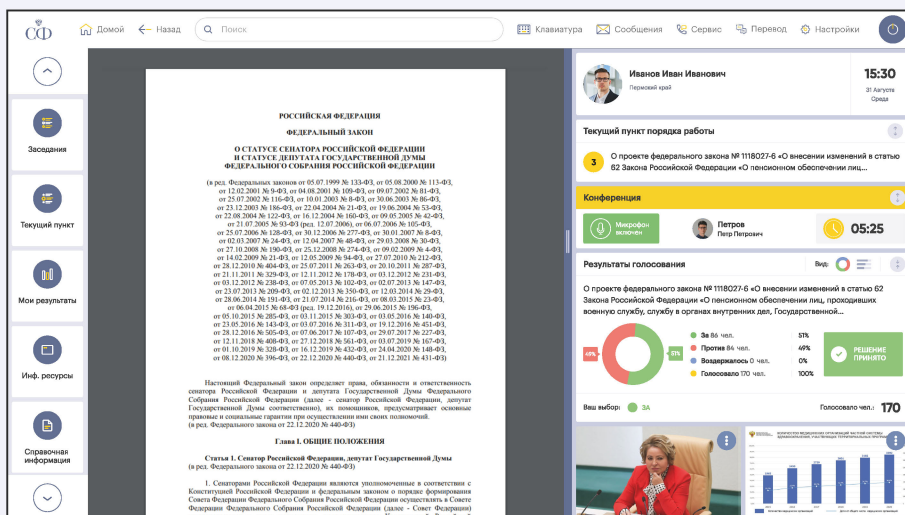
СФ Домой Назад Поиск Клавиатура Сообщения Сервис Перевод Настройки

Заседания

Текущий пункт

Мои результаты

Инф. ресурсы

Справочная информация

РОССИЙСКАЯ ФЕДЕРАЦИЯ

ФЕДЕРАЛЬНЫЙ ЗАКОН

О СТАТУСЕ СЕНАТОРА РОССИЙСКОЙ ФЕДЕРАЦИИ И СТАТУСЕ ДЕПУТАТА ГОСУДАРСТВЕННОЙ ДУМЫ ФЕДЕРАЛЬНОГО СОБРАНИЯ РОССИЙСКОЙ ФЕДЕРАЦИИ

(в ред. Федеральных законов от 05.07.1999 № 133-ФЗ, от 05.08.2000 № 113-ФЗ, от 12.02.2001 № 9-ФЗ, от 08.08.2001 № 109-ФЗ, от 09.07.2002 № 81-ФЗ, от 25.07.2002 № 116-ФЗ, от 10.01.2003 № 8-ФЗ, от 30.06.2003 № 86-ФЗ, от 23.12.2003 № 186-ФЗ, от 22.04.2004 № 21-ФЗ, от 19.06.2004 № 53-ФЗ, от 22.08.2004 № 122-ФЗ, от 16.12.2004 № 160-ФЗ, от 09.05.2005 № 42-ФЗ, от 21.07.2005 № 93-ФЗ (ред. 12.07.2006), от 06.07.2006 № 105-ФЗ, от 25.07.2006 № 128-ФЗ, от 30.12.2006 № 277-ФЗ, от 30.01.2007 № 8-ФЗ, от 02.03.2007 № 24-ФЗ, от 12.04.2007 № 48-ФЗ, от 29.03.2008 № 30-ФЗ, от 27.10.2008 № 190-ФЗ, от 25.12.2008 № 274-ФЗ, от 09.02.2009 № 4-ФЗ, от 14.02.2009 № 21-ФЗ, от 12.05.2009 № 94-ФЗ, от 27.07.2010 № 212-ФЗ, от 28.12.2010 № 404-ФЗ, от 25.07.2011 № 263-ФЗ, от 20.10.2011 № 287-ФЗ, от 21.11.2011 № 329-ФЗ, от 12.11.2012 № 178-ФЗ, от 03.12.2012 № 231-ФЗ, от 03.12.2012 № 238-ФЗ, от 07.05.2013 № 102-ФЗ, от 02.07.2013 № 147-ФЗ, от 23.07.2013 № 209-ФЗ, от 02.12.2013 № 350-ФЗ, от 12.03.2014 № 29-ФЗ, от 28.06.2014 № 191-ФЗ, от 21.07.2014 № 216-ФЗ, от 08.03.2015 № 23-ФЗ, от 06.04.2015 № 68-ФЗ (ред. 19.12.2016), от 29.06.2015 № 196-ФЗ, от 05.10.2015 № 285-ФЗ, от 03.11.2015 № 303-ФЗ, от 03.05.2016 № 140-ФЗ, от 23.05.2016 № 143-ФЗ, от 03.07.2016 № 311-ФЗ, от 19.12.2016 № 451-ФЗ, от 28.12.2016 № 505-ФЗ, от 07.06.2017 № 107-ФЗ, от 29.07.2017 № 227-ФЗ, от 12.11.2018 № 408-ФЗ, от 27.12.2018 № 561-ФЗ, от 03.07.2019 № 167-ФЗ, от 01.10.2019 № 328-ФЗ, от 16.12.2019 № 432-ФЗ, от 24.04.2020 № 140-ФЗ, от 08.12.2020 № 396-ФЗ, от 22.12.2020 № 440-ФЗ, от 21.12.2021 № 431-ФЗ)

Настоящий Федеральный закон определяет права, обязанности и ответственность сенатора Российской Федерации и депутата Государственной Думы Федерального Собрания Российской Федерации (далее - сенатор Российской Федерации, депутат Государственной Думы соответственно), их помощников, предусматривает основные правовые и социальные гарантии при осуществлении ими своих полномочий.
(в ред. Федерального закона от 22.12.2020 № 440-ФЗ)

Глава I. ОБЩИЕ ПОЛОЖЕНИЯ

Статья 1. Сенатор Российской Федерации, депутат Государственной Думы
(в ред. Федерального закона от 22.12.2020 № 440-ФЗ)

1. Сенаторами Российской Федерации являются уполномоченные в соответствии с Конституцией Российской Федерации и федеральным законом о порядке формирования Совета Федерации Федерального Собрания Российской Федерации осуществлять в Совете Федерации Федерального Собрания Российской Федерации (далее - Совет Федерации)

Иванов Иван Иванович
Пермский край
15:30
31 Августа
Среда

Текущий пункт порядка работы
3 О проекте федерального закона № 1118027-6 «О внесении изменений в статью 62 Закона Российской Федерации «О пенсионном обеспечении лиц...

Конференция
Микрофон включен
Петров
Петр Петрович
05:25

Результаты голосования
Вид:
О проекте федерального закона № 1118027-6 «О внесении изменений в статью 62 Закона Российской Федерации «О пенсионном обеспечении лиц, проходивших военную службу, службу в органах внутренних дел, Государственной...
49%
51%
За 86 чел. 51%
Против 84 чел. 49%
Воздержалось 0 чел. 0%
Голосовало 170 чел. 100%
РЕШЕНИЕ ПРИНЯТО
Ваш выбор: ЗА
Голосовало чел.: 170